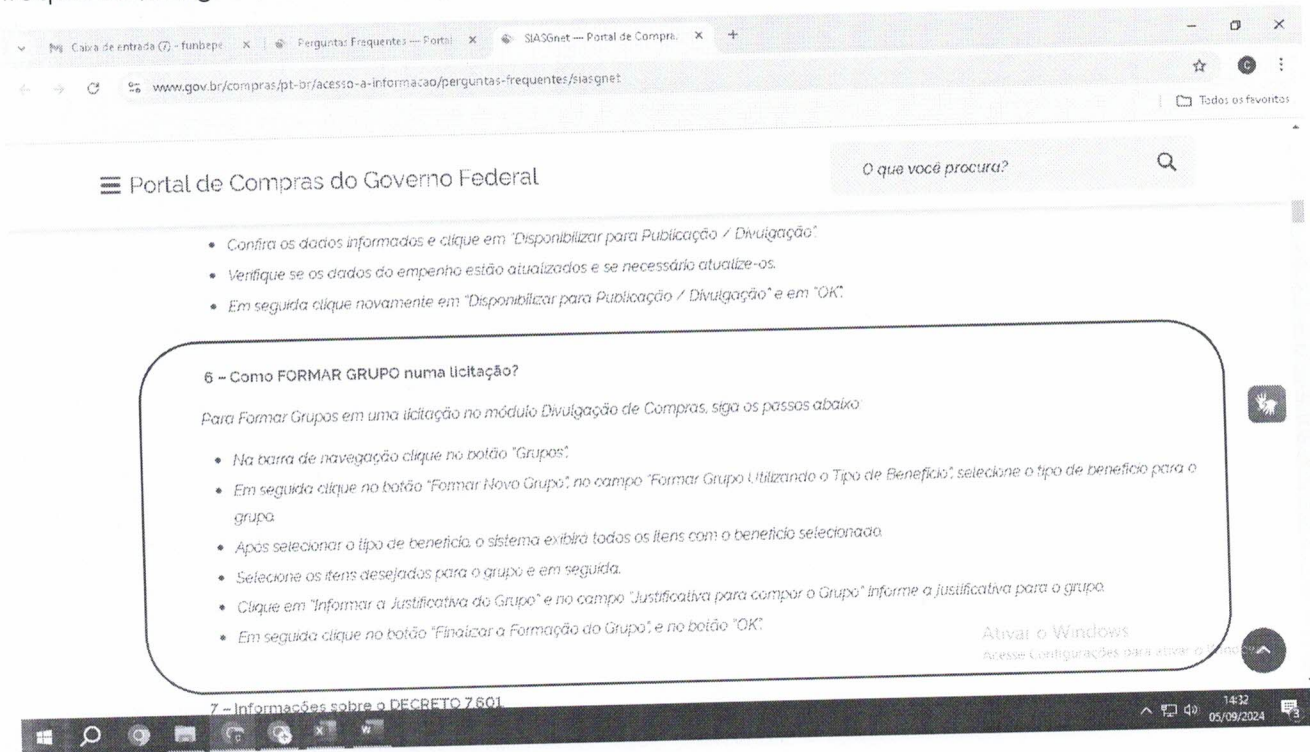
Caixa de entrada (7) - funbepe × | Perguntas Frequentes — Portal × | SIASGnet — Portal de Compras × +

www.gov.br/compras/pt-br/acesso-a-informacao/perguntas-frequentes/siasgnet

Todos os favoritos

≡ Portal de Compras do Governo Federal

O que você procura?

• Confira os dados informados e clique em "Disponibilizar para Publicação / Divulgação".
• Verifique se os dados do empenho estão atualizados e se necessário atualize-os.
• Em seguida clique novamente em "Disponibilizar para Publicação / Divulgação" e em "OK".

6 – Como FORMAR GRUPO numa licitação?

Para Formar Grupos em uma licitação no módulo Divulgação de Compras, siga os passos abaixo:

• Na barra de navegação clique no botão "Grupos".
• Em seguida clique no botão "Formar Novo Grupo", no campo "Formar Grupo Utilizando o Tipo de Benefício", selecione o tipo de benefício para o grupo.
• Após selecionar o tipo de benefício, o sistema exibirá todos os itens com o benefício selecionado.
• Selecione os itens desejados para o grupo e em seguida,
• Clique em "Informar a Justificativa do Grupo" e no campo "Justificativa para compor o Grupo" informe a justificativa para o grupo.
• Em seguida clique no botão "Finalizar a Formação do Grupo", e no botão "OK".

Ativar o Windows
Acesse Configurações para ativar o Windows.

7 – Informações sobre o DECRETO 7.601

14:32
05/09/2024